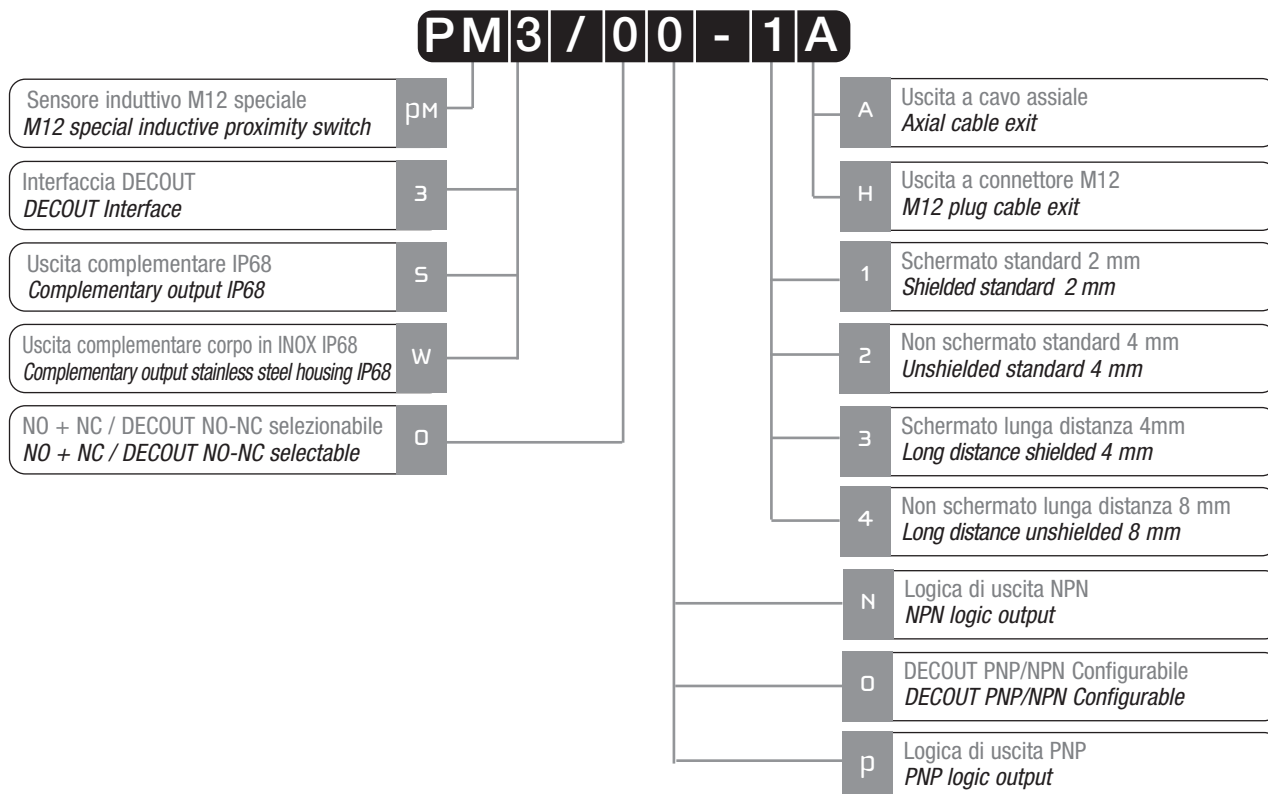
PM3 / 00 - 1A

Sensore induttivo M12 speciale
*M12 special inductive proximity switch*
PM

Interfaccia DECOUT
*DECOUT Interface*
3

Uscita complementare IP68
*Complementary output IP68*
S

Uscita complementare corpo in INOX IP68
*Complementary output stainless steel housing IP68*
W

NO + NC / DECOUT NO-NC selezionabile
*NO + NC / DECOUT NO-NC selectable*
0

A
Uscita a cavo assiale
*Axial cable exit*

H
Uscita a connettore M12
*M12 plug cable exit*

1
Schermato standard 2 mm
*Shielded standard 2 mm*

2
Non schermato standard 4 mm
*Unshielded standard 4 mm*

3
Schermato lunga distanza 4mm
*Long distance shielded 4 mm*

4
Non schermato lunga distanza 8 mm
*Long distance unshielded 8 mm*

N
Logica di uscita NPN
*NPN logic output*

0
DECOUT PNP/NPN Configurabile
*DECOUT PNP/NPN Configurable*

P
Logica di uscita PNP
*PNP logic output*